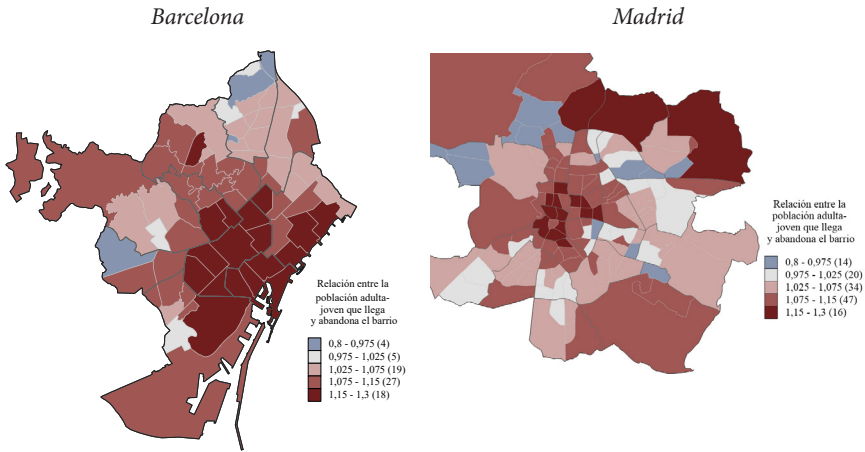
Barcelona

Relación entre la población adulta-joven que llega y abandona el barrio

0,8 - 0,975 (4)
0,975 - 1,025 (5)
1,025 - 1,075 (19)
1,075 - 1,15 (27)
1,15 - 1,3 (18)

Madrid

Relación entre la población adulta-joven que llega y abandona el barrio

0,8 - 0,975 (14)
0,975 - 1,025 (20)
1,025 - 1,075 (34)
1,075 - 1,15 (47)
1,15 - 1,3 (16)